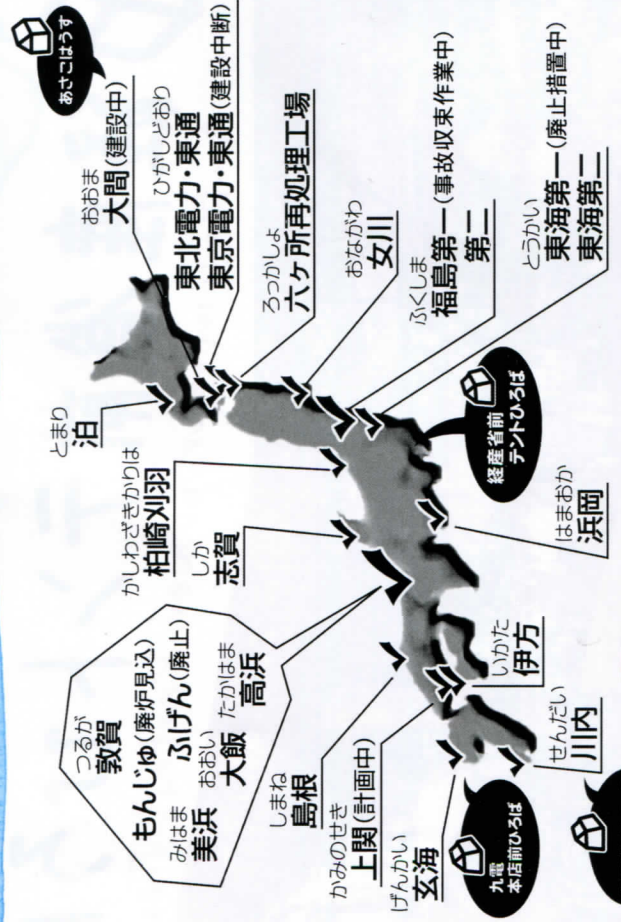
あさこはうす

おおま
大間(建設中)

ひがしどおり
東北電力・東通
東京電力・東通(建設中断)

ろっかしょ
六ヶ所再処理工場

おながわ
女川

ふくしま
福島第一(事故収束作業中)
第二

とうかい
東海第一(廃止措置中)
東海第二

とまり
泊

経産省前
テントひろば

かしわざきかりわ
柏崎刈羽

しか
志賀

はまおか
浜岡

つるが
敦賀
もんじゅ(廃炉見込)
ふげん(廃止)
みはま
美浜
おおい
大飯
たかはま
高浜

いかた
伊方

しまね
島根

かみのせき
上関(計画中)

せんだい
川内

げんかい
玄海

九電
本店前ひろば